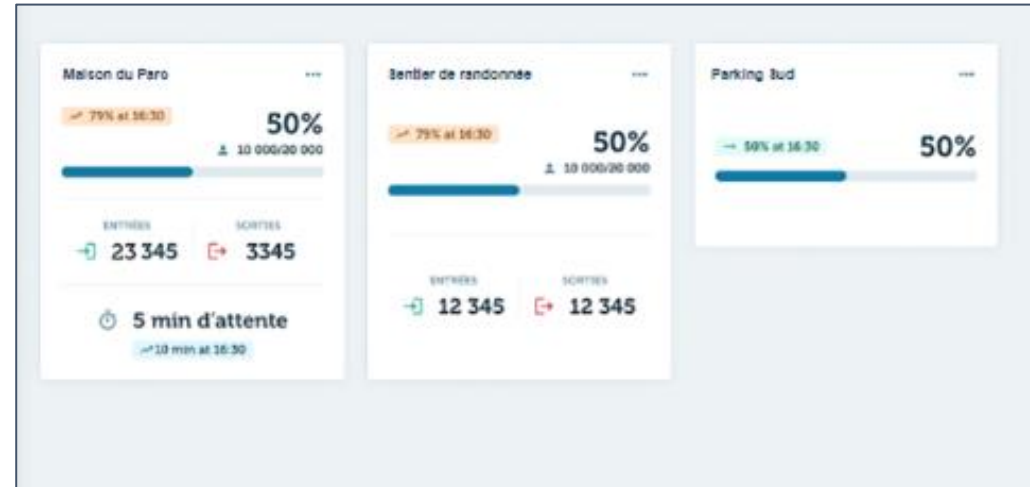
Maison du Parc
···
79% at 16:30
50%
10 000/20 000
ENTRÉES
23 345
SORTIES
3345
5 min d'attente
10 min at 16:30

Sentier de randonnée
···
79% at 16:30
50%
10 000/20 000
ENTRÉES
12 345
SORTIES
12 345

Parking Sud
···
50% at 16:30
50%